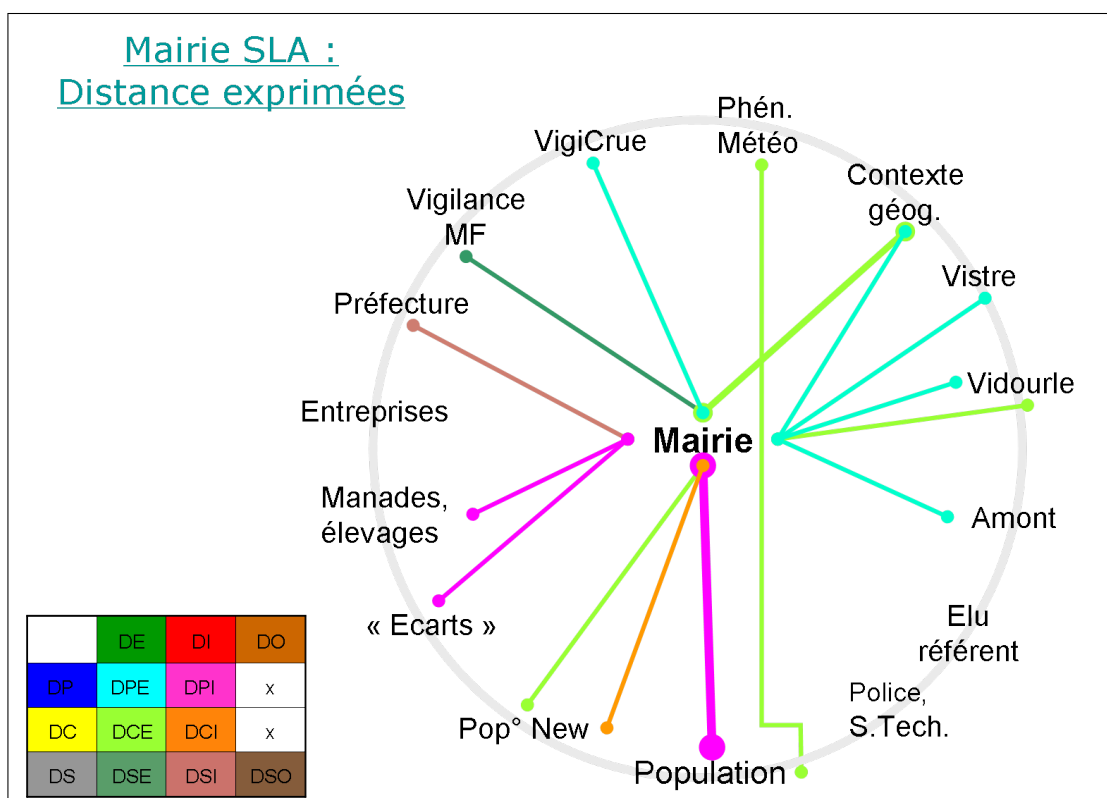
Mairie SLA :
Distance exprimées

Phén. Météo

VigiCrue

Contexte géog.

Vigilance MF

Vistre

Préfecture

Vidourle

Entreprises

Mairie

Manades, élevages

Amont

Elu référent

« Ecarts »

Police, S.Tech.

Pop° New

Population

|  | DE | DI | DO |
|---|---|---|---|
| DP | DPE | DPI | x |
| DC | DCE | DCI | x |
| DS | DSE | DSI | DSO |